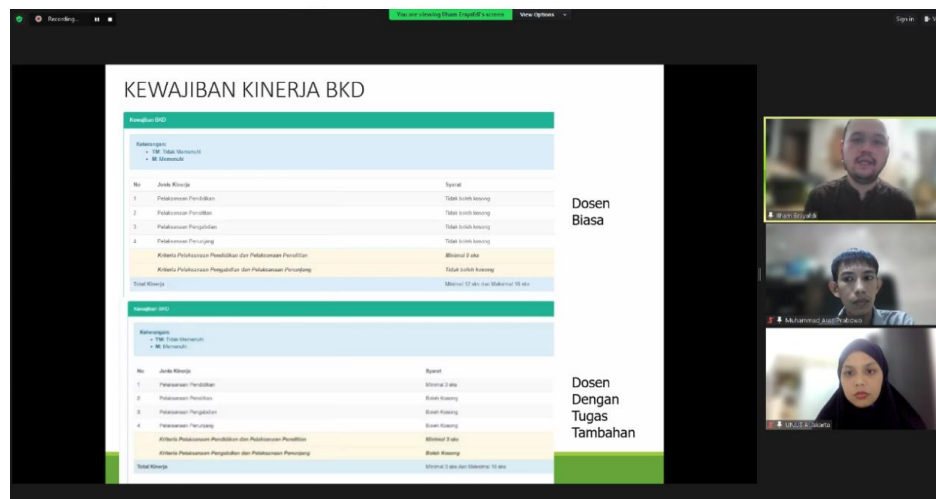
Recording...

You are viewing Ilham Ertyabli's screen   View Options

Sign in

KEWAJIBAN KINERJA BKD

Kewajiban BKD

Keterangan:
• TM: Tidak Memenuhi
• M: Memenuhi

| No | Jenis Kinerja | Syarat |
|---|---|---|
| 1 | Pelaksanaan Pendidikan | Tidak boleh kosong |
| 2 | Pelaksanaan Penelitian | Tidak boleh kosong |
| 3 | Pelaksanaan Pengabdian | Tidak boleh kosong |
| 4 | Pelaksanaan Penunjang | Tidak boleh kosong |
| | Kriteria Pelaksanaan Pendidikan dan Pelaksanaan Penelitian | Minimal 9 sks |
| | Kriteria Pelaksanaan Pengabdian dan Pelaksanaan Penunjang | Tidak boleh kosong |
| Total Kinerja | | Minimal 12 sks dan Maksimal 16 sks |

Dosen Biasa

Kewajiban BKD

Keterangan:
• TM: Tidak Memenuhi
• M: Memenuhi

| No | Jenis Kinerja | Syarat |
|---|---|---|
| 1 | Pelaksanaan Pendidikan | Minimal 3 sks |
| 2 | Pelaksanaan Penelitian | Boleh Kosong |
| 3 | Pelaksanaan Pengabdian | Boleh Kosong |
| 4 | Pelaksanaan Penunjang | Boleh Kosong |
| | Kriteria Pelaksanaan Pendidikan dan Pelaksanaan Penelitian | Minimal 3 sks |
| | Kriteria Pelaksanaan Pengabdian dan Pelaksanaan Penunjang | Boleh Kosong |
| Total Kinerja | | Minimal 3 sks dan Maksimal 16 sks |

Dosen Dengan Tugas Tambahan

Ilham Ertyabli

Muhammad Asri Prabowo

UKI-LLK Jakarta